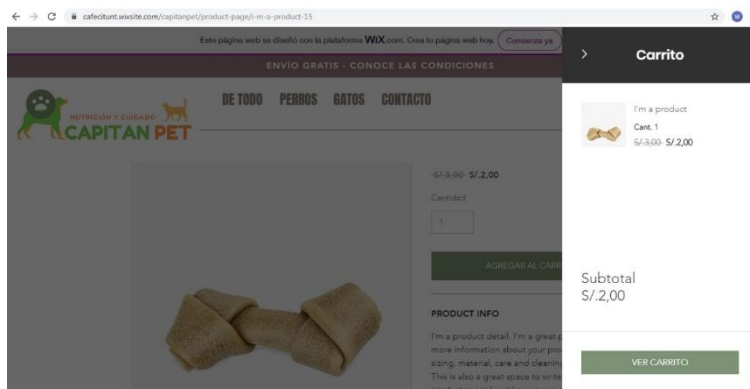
cafecitunt.wixsite.com/capitanpet/product-page/i-m-a-product-15

Este página web se diseñó con la plataforma WIX.com. Crea tu página web hoy. Comienza ya

ENVÍO GRATIS - CONOCE LAS CONDICIONES

NUTRICIÓN Y CUIDADO
CAPITAN PET

DE TODO PERROS GATOS CONTACTO

~~S/.3,00~~ S/.2,00

Cantidad

1

AGREGAR AL CARR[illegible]

PRODUCT INFO

I'm a product detail. I'm a great p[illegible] more information about your pro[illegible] sizing, material, care and cleanin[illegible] This is also a great space to write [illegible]

Carrito

I'm a product

Cant. 1

~~S/.3,00~~ S/.2,00

Subtotal
S/.2,00

VER CARRITO